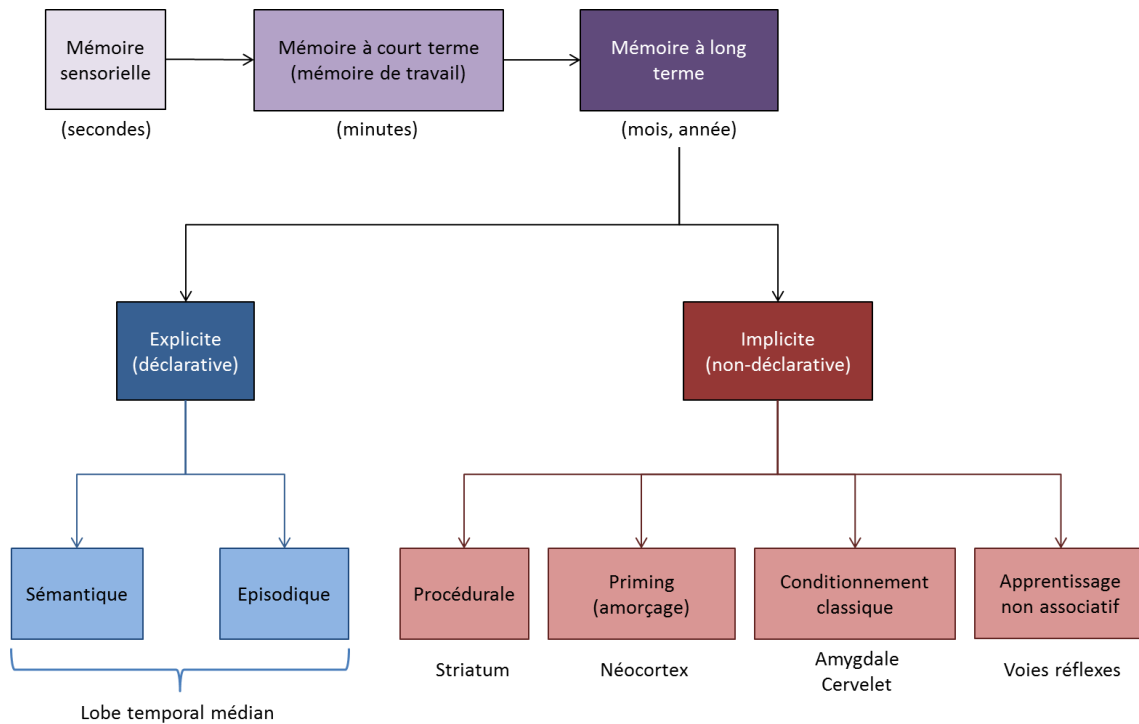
Mémoire sensorielle

(secondes)

Mémoire à court terme (mémoire de travail)

(minutes)

Mémoire à long terme

(mois, année)

Explicite (déclarative)

Implicite (non-déclarative)

Sémantique

Episodique

Lobe temporal médian

Procédurale

Striatum

Priming (amorçage)

Néocortex

Conditionnement classique

Amygdale
Cervelet

Apprentissage non associatif

Voies réflexes